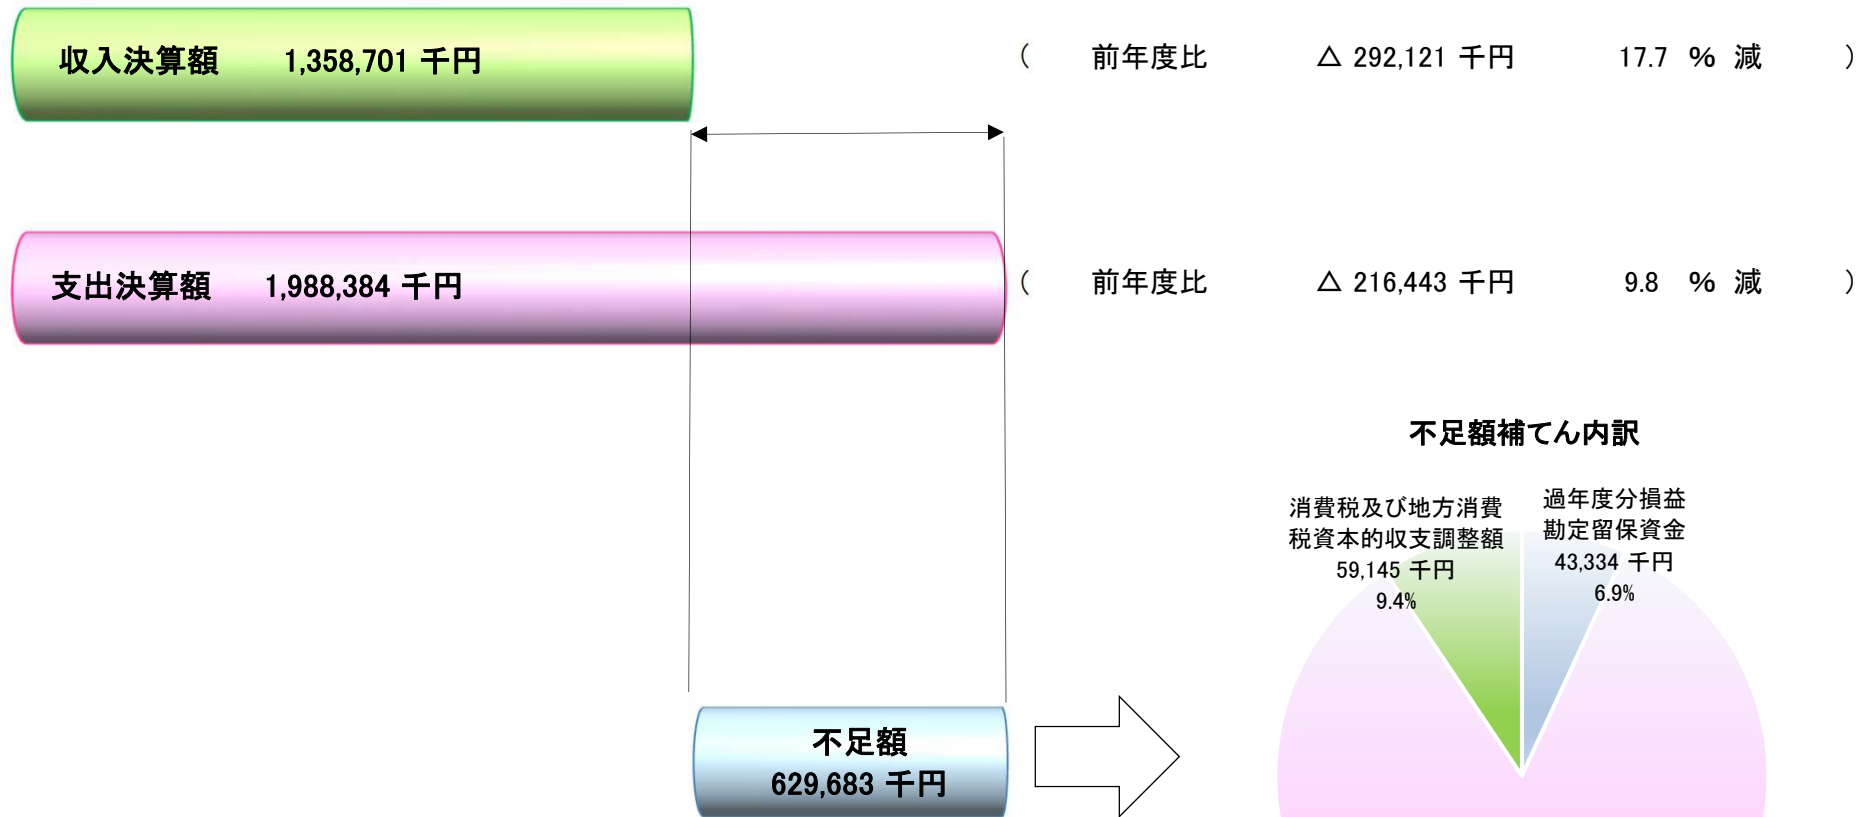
収入決算額　1,358,701 千円

（　前年度比　△ 292,121 千円　17.7 %　減　）

支出決算額　1,988,384 千円

（　前年度比　△ 216,443 千円　9.8 %　減　）

不足額補てん内訳

消費税及び地方消費税資本的収支調整額
59,145 千円
9.4%

過年度分損益勘定留保資金
43,334 千円
6.9%

不足額
629,683 千円